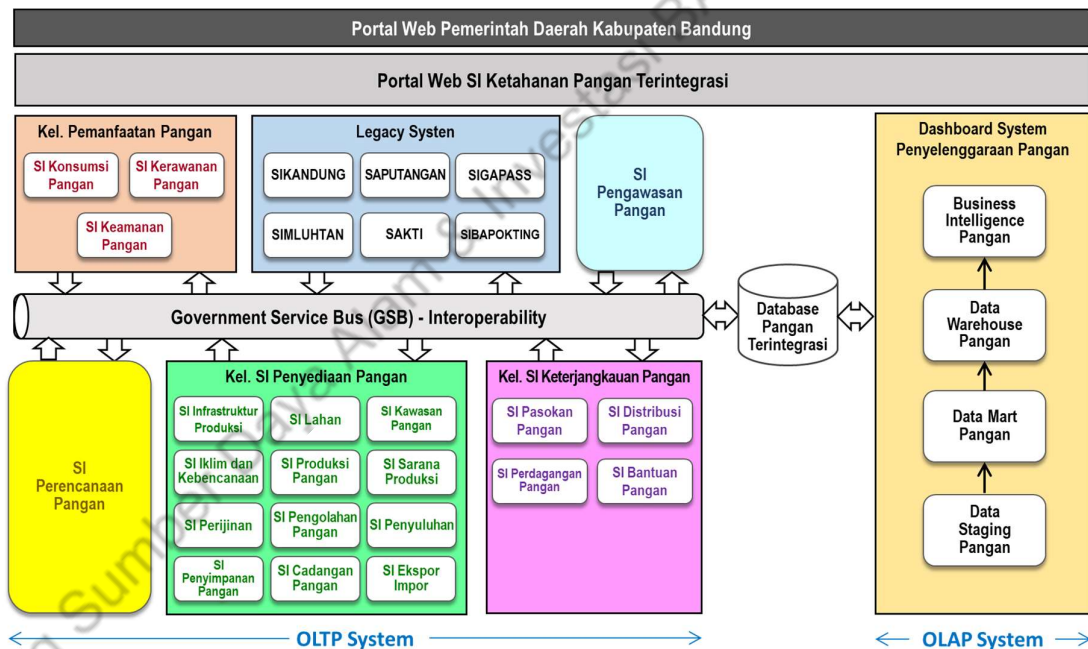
Portal Web Pemerintah Daerah Kabupaten Bandung

Portal Web SI Ketahanan Pangan Terintegrasi

Kel. Pemanfaatan Pangan
SI Konsumsi Pangan
SI Kerawanan Pangan
SI Keamanan Pangan

Legacy Systen
SIKANDUNG
SAPUTANGAN
SIGAPASS
SIMLUHTAN
SAKTI
SIBAPOKTING

SI Pengawasan Pangan

Dashboard System Penyelenggaraan Pangan
Business Intelligence Pangan
Data Warehouse Pangan
Data Mart Pangan
Data Staging Pangan

Government Service Bus (GSB) - Interoperability

Database Pangan Terintegrasi

SI Perencanaan Pangan

Kel. SI Penyediaan Pangan
SI Infrastruktur Produksi
SI Lahan
SI Kawasan Pangan
SI Iklim dan Kebencanaan
SI Produksi Pangan
SI Sarana Produksi
SI Perijinan
SI Pengolahan Pangan
SI Penyuluhan
SI Penyimpanan Pangan
SI Cadangan Pangan
SI Ekspor Impor

Kel. SI Keterjangkauan Pangan
SI Pasokan Pangan
SI Distribusi Pangan
SI Perdagangan Pangan
SI Bantuan Pangan

OLTP System

OLAP System

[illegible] Sumber Daya Alam & Investasi